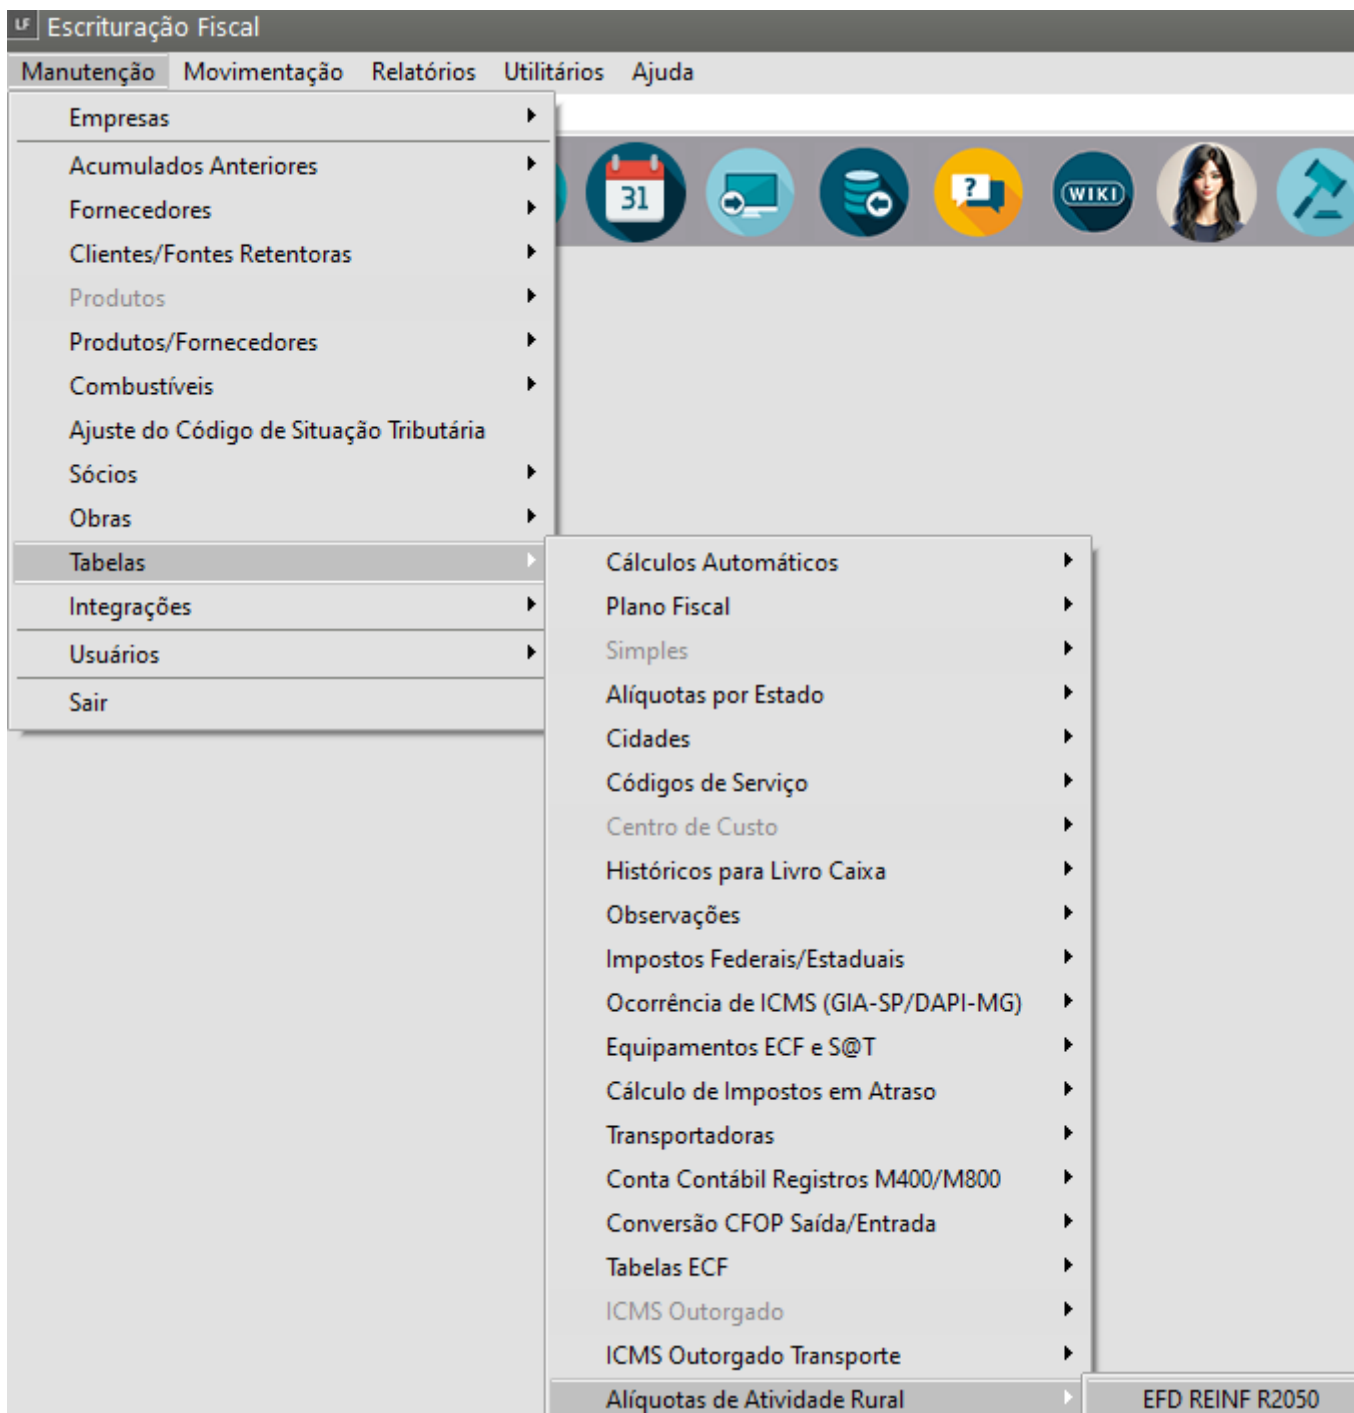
LF Escrituração Fiscal

Manutenção Movimentação Relatórios Utilitários Ajuda

31

WIKI

Empresas
Acumulados Anteriores
Fornecedores
Clientes/Fontes Retentoras
Produtos
Produtos/Fornecedores
Combustíveis
Ajuste do Código de Situação Tributária
Sócios
Obras
Tabelas
Integrações
Usuários
Sair

Cálculos Automáticos
Plano Fiscal
Simples
Alíquotas por Estado
Cidades
Códigos de Serviço
Centro de Custo
Históricos para Livro Caixa
Observações
Impostos Federais/Estaduais
Ocorrência de ICMS (GIA-SP/DAPI-MG)
Equipamentos ECF e S@T
Cálculo de Impostos em Atraso
Transportadoras
Conta Contábil Registros M400/M800
Conversão CFOP Saída/Entrada
Tabelas ECF
ICMS Outorgado
ICMS Outorgado Transporte
Alíquotas de Atividade Rural

EFD REINF R2050